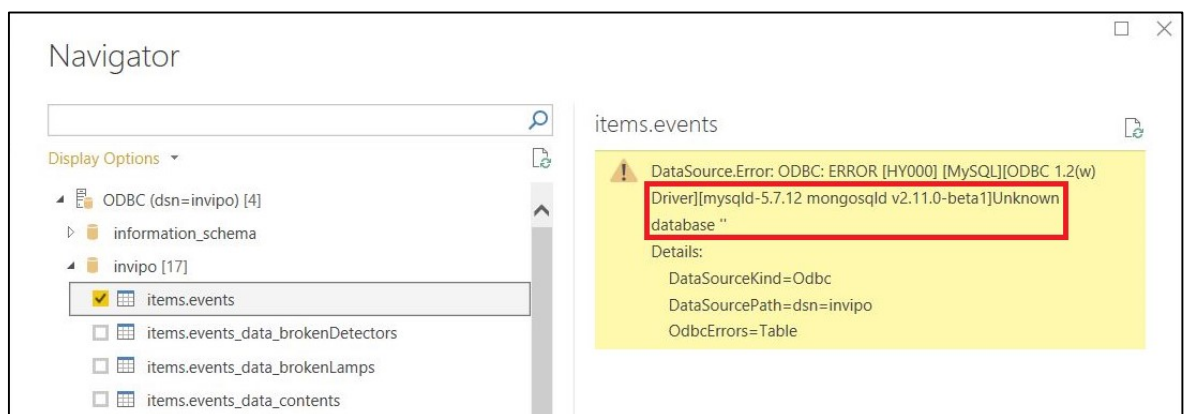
Navigator

Display Options ▾

ODBC (dsn=invipo) [4]

information_schema

invipo [17]

items.events

items.events_data_brokenDetectors

items.events_data_brokenLamps

items.events_data_contents

items.events

DataSource.Error: ODBC: ERROR [HY000] [MySQL][ODBC 1.2(w) Driver][mysqld-5.7.12 mongosqld v2.11.0-beta1]Unknown database ''
Details:
DataSourceKind=Odbc
DataSourcePath=dsn=invipo
OdbcErrors=Table